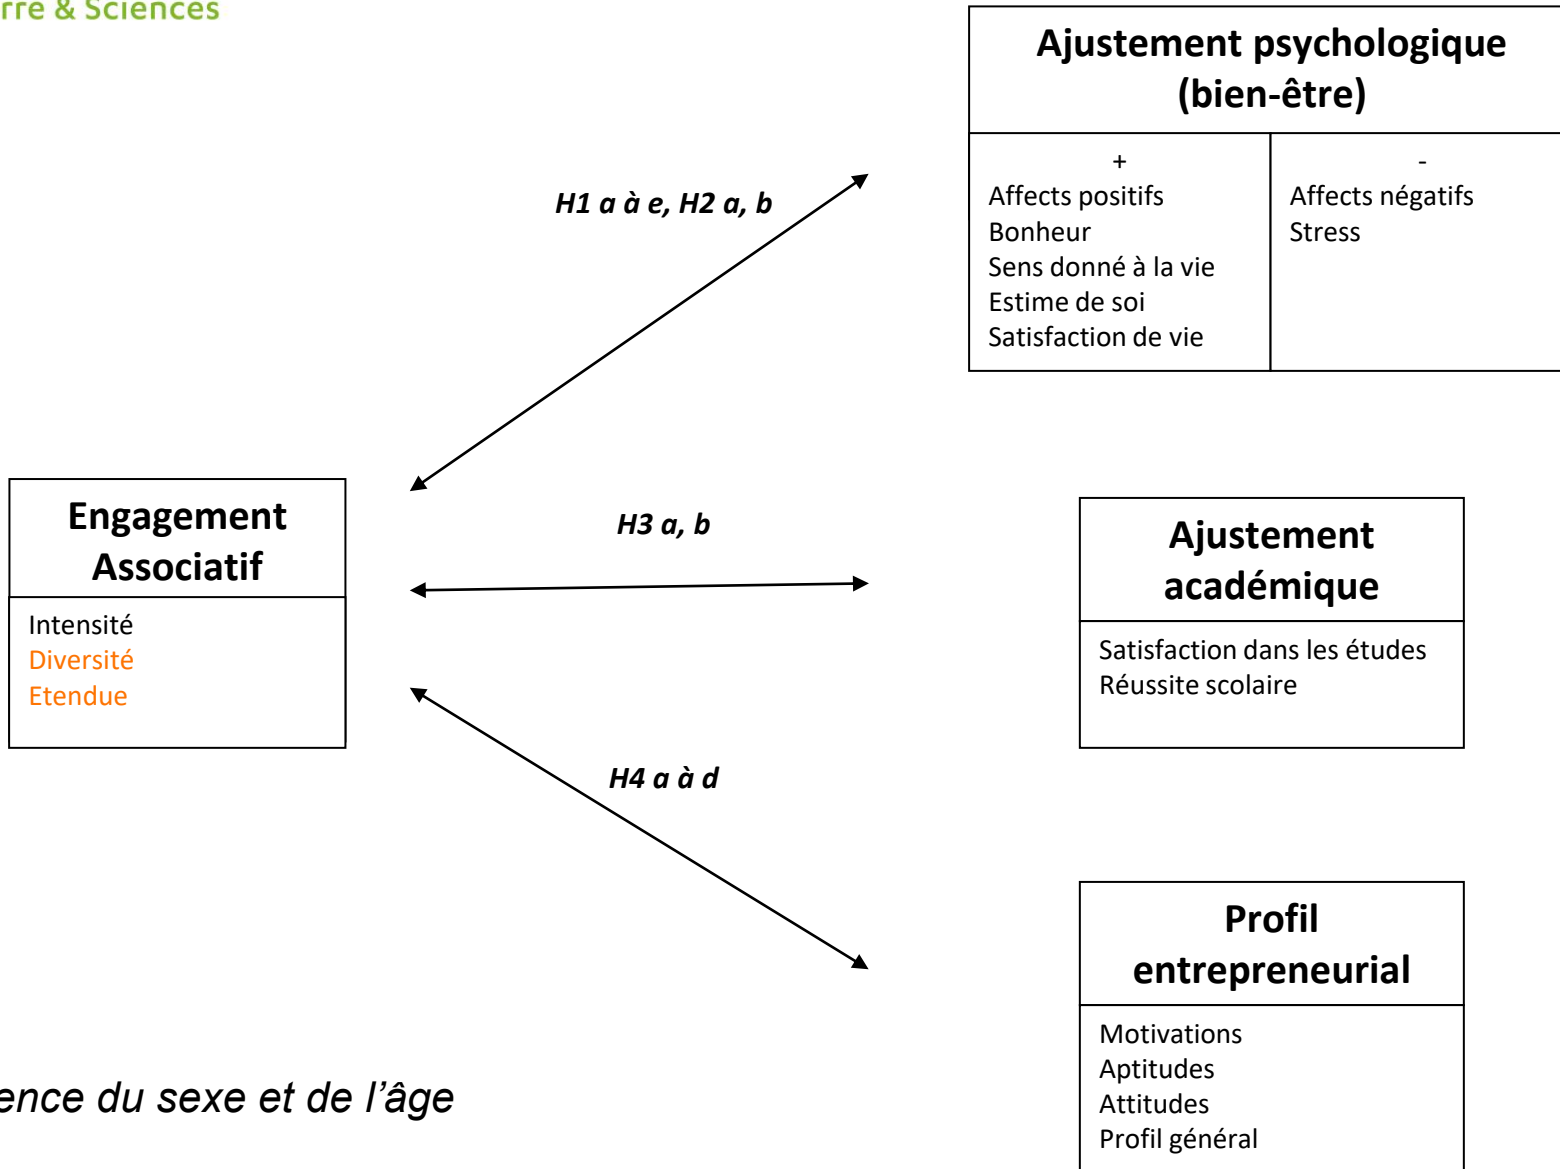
rre & Sciences

Ajustement psychologique (bien-être)

+
Affects positifs
Bonheur
Sens donné à la vie
Estime de soi
Satisfaction de vie

-
Affects négatifs
Stress

H1 a à e, H2 a, b

Engagement Associatif

Intensité
Diversité
Etendue

H3 a, b

Ajustement académique

Satisfaction dans les études
Réussite scolaire

H4 a à d

Profil entrepreneurial

Motivations
Aptitudes
Attitudes
Profil général

ence du sexe et de l'âge